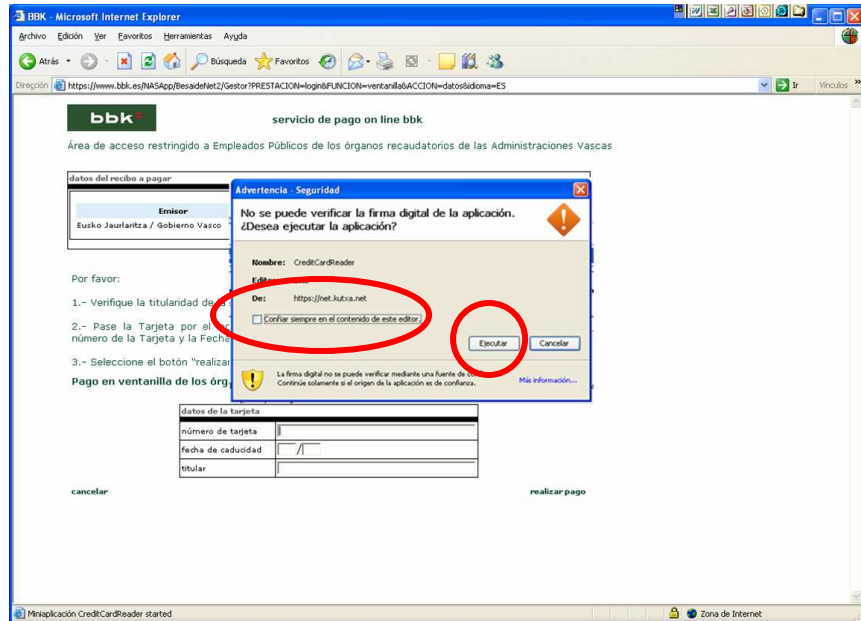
BBK - Microsoft Internet Explorer

Archivo Edición Ver Favoritos Herramientas Ayuda

Atrás Búsqueda Favoritos

Dirección https://www.bbk.es/NASApp/BesaideNet2/Gestor?PRESTACION=login&FUNCION=ventanilla&ACCION=datos&idioma=ES Ir Vínculos

bbk

servicio de pago on line bbk

Área de acceso restringido a Empleados Públicos de los órganos recaudatorios de las Administraciones Vascas

datos del recibo a pagar

| Emisor |
|---|
| Eusko Jaurlaritza / Gobierno Vasco |

Por favor:

1.- Verifique la titularidad de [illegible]

2.- Pase la Tarjeta por el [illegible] número de la Tarjeta y la Fech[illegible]

3.- Seleccione el botón "realiza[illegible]

Pago en ventanilla de los órg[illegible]

Advertencia - Seguridad

No se puede verificar la firma digital de la aplicación. ¿Desea ejecutar la aplicación?

Nombre: CreditCardReader

Edito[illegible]

De: https://net.kutxa.net

Confiar siempre en el contenido de este editor.

Ejecutar Cancelar

La firma digital no se puede verificar mediante una fuente de co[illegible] Continúe solamente si el origen de la aplicación es de confianza.

Más información...

| datos de la tarjeta | |
|---|---|
| número de tarjeta | |
| fecha de caducidad | / |
| titular | |

cancelar

realizar pago

Miniaplicación CreditCardReader started

Zona de Internet